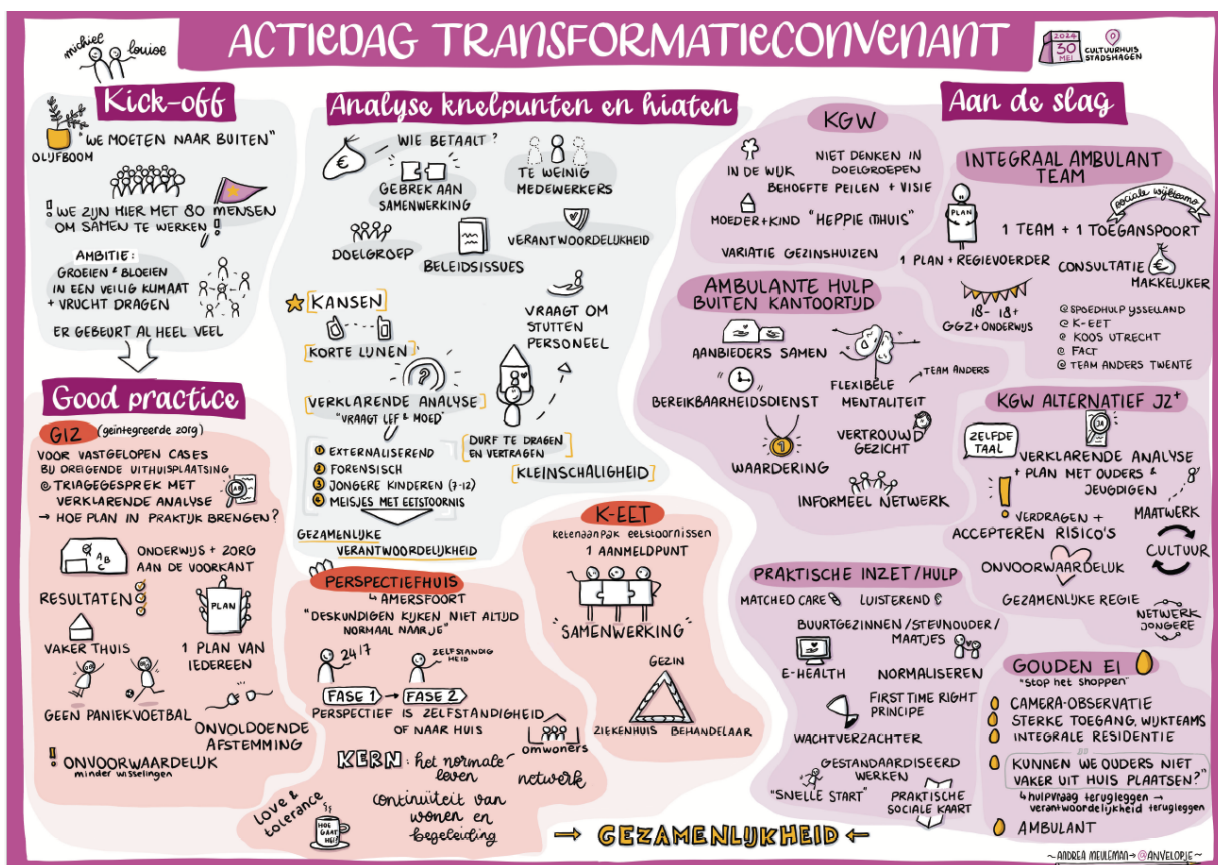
michiel louise

ACTIEDAG TRANSFORMATIECONVENANT

2024 30 MEI CULTUURHUIS STADSHAGEN

Kick-off

OLIJFBOOM

"WE MOETEN NAAR BUITEN"

! WE ZIJN HIER MET 80 MENSEN OM SAMEN TE WERKEN !

AMBITIE: GROEIEN & BLOEIEN IN EEN VEILIG KLIMAAT + VRUCHT DRAGEN

ER GEBEURT AL HEEL VEEL

Good practice

GIZ (geïntegreerde zorg)

VOOR VASTGELOPEN CASES BIJ DREIGENDE UITHUISPLAATSING
@ TRIAGEGESPREK MET VERKLARENDE ANALYSE
→ HOE PLAN IN PRAKTIJK BRENGEN?

ONDERWIJS + ZORG AAN DE VOORKANT

RESULTATEN

PLAN

VAKER THUIS

1 PLAN VAN IEDEREEN

GEEN PANIEKVOETBAL

ONVOLDOENDE AFSTEMMING

! ONVOORWAARDELIJK minder wisselingen

Analyse knelpunten en hiaten

WIE BETAALT?

GEBREK AAN SAMENWERKING

TE WEINIG MEDEWERKERS

DOELGROEP

BELEIDSISSUES

VERANTWOORDELIJKHEID

KANSEN

KORTE LIJNEN

VRAAGT OM STUTTEN PERSONEEL

VERKLARENDE ANALYSE "VRAAGT LEF & MOED"

1 EXTERNALISEREND
2 FORENSISCH
3 JONGERE KINDEREN (7-12)
4 MEISJES MET EETSTOORNIS

DURF TE DRAGEN EN VERDRAGEN

KLEINSCHALIGHEID

GEZAMENLIJKE VERANTWOORDELIJKHEID

PERSPECTIEFHUIS
↳ AMERSFOORT
"DESKUNDIGEN KIJKEN NIET ALTIJD NORMAAL NAAR JE"

24/7

ZELFSTANDIGHEID

FASE 1 → FASE 2

PERSPECTIEF IS ZELFSTANDIGHEID OF NAAR HUIS

omwoners

KERN: het normale leven

netwerk

love & tolerance

HOE GAAT HET

continuïteit van wonen en begeleiding

K-EET

ketenaanpak eetstoornissen

1 AANMELDPUNT

SAMENWERKING

GEZIN

ZIEKENHUIS

BEHANDELAAR

→ GEZAMENLIJKHEID ←

Aan de slag

KGW

IN DE WIJK

NIET DENKEN IN DOELGROEPEN

BEHOEFTE PEILEN + VISIE

MOEDER + KIND "HEPPIE THUIS"

VARIATIE GEZINSHUIZEN

INTEGRAAL AMBULANT TEAM

sociale wijkteams

PLAN

1 TEAM + 1 TOEGANSPOORT

1 PLAN + REGIEVOERDER

CONSULTATIE MAKKELIJKER

18- 18+

GGZ + ONDERWIJS

@ SPOEDHULP IJSSELLAND
@ K-EET
@ KOOS UTRECHT
@ FACT
@ TEAM ANDERS TWENTE

AMBULANTE HULP BUITEN KANTOORTIJD

AANBIEDERS SAMEN

TEAM ANDERS

BEREIKBAARHEIDSDIENST

FLEXIBELE MENTALITEIT

VERTROUWD GEZICHT

WAARDERING

INFORMEEL NETWERK

KGW ALTERNATIEF JZ+

ZELFDE TAAL

VERKLARENDE ANALYSE + PLAN MET OUDERS & JEUGDIGEN

! VERDRAGEN + ACCEPTEREN RISICO'S

MAATWERK

CULTUUR

ONVOORWAARDELIJK

GEZAMENLIJKE REGIE

NETWERK JONGERE

PRAKTISCHE INZET/HULP

MATCHED CARE

LUISTEREND

BUURTGEZINNEN/STEUNOUDER/MAATJES

E-HEALTH

NORMALISEREN

FIRST TIME RIGHT PRINCIPE

WACHTVERZACHTER

GESTANDAARDISEERD WERKEN

"SNELLE START"

PRAKTISCHE SOCIALE KAART

GOUDEN EI

"Stop het shoppen"

CAMERA-OBSERVATIE
STERKE TOEGANG, WIJKTEAMS
INTEGRALE RESIDENTIE

"KUNNEN WE OUDERS NIET VAKER UIT HUIS PLAATSEN?"

↳ hulpvraag terugleggen → verantwoordelijkheid terugleggen

AMBULANT

~ANDREA MEULEMAN~ @ANVELOPJE~